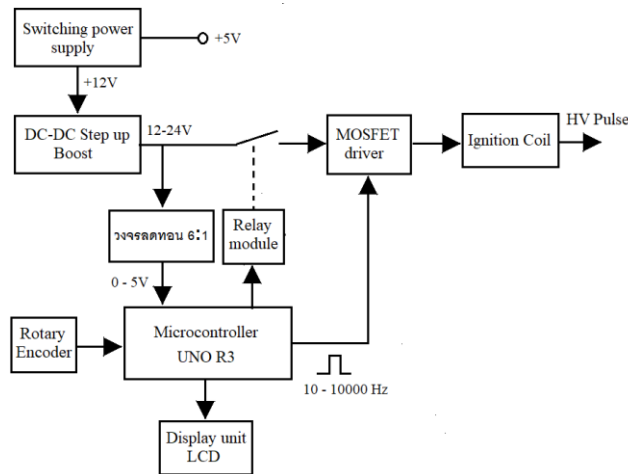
Switching power supply

+5V

+12V

DC-DC Step up Boost

12-24V

MOSFET driver

Ignition Coil

HV Pulse

วงจรลดทอน 6:1

Relay module

0 - 5V

Rotary Encoder

Microcontroller UNO R3

10 - 10000 Hz

Display unit LCD